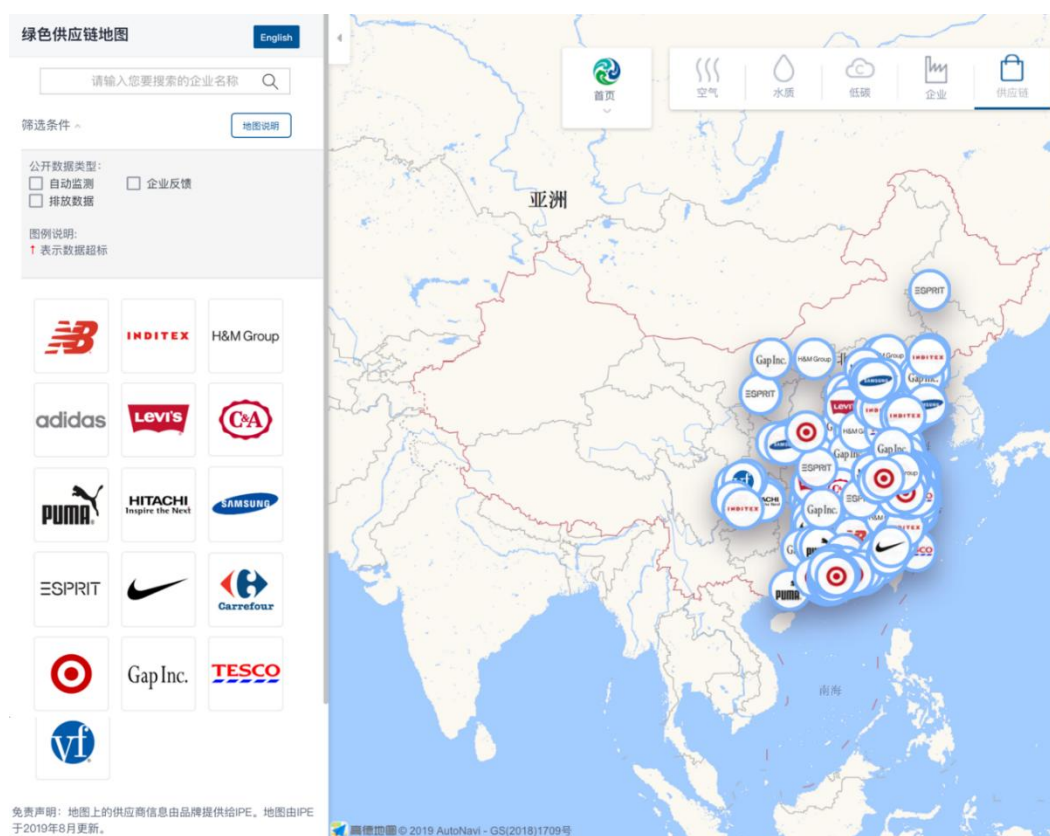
绿色供应链地图

English

请输入您要搜索的企业名称

筛选条件

地图说明

公开数据类型:
自动监测
企业反馈
排放数据

图例说明:
↑ 表示数据超标

INDITEX
H&M Group
adidas
Levi's
C&A
PUMA
HITACHI Inspire the Next
SAMSUNG
ESPRIT
Carrefour
Gap Inc.
TESCO
vf

免责声明：地图上的供应商信息由品牌提供给IPE。地图由IPE于2019年8月更新。

首页
空气
水质
低碳
企业
供应链

亚洲

ESPRIT
Gap Inc.
H&M Group
INDITEX
SAMSUNG
Levi's
Gap Inc.
ESPRIT
INDITEX
Gap Inc.
PUMA

南海

高德地图 © 2019 AutoNavi - GS(2018)1709号